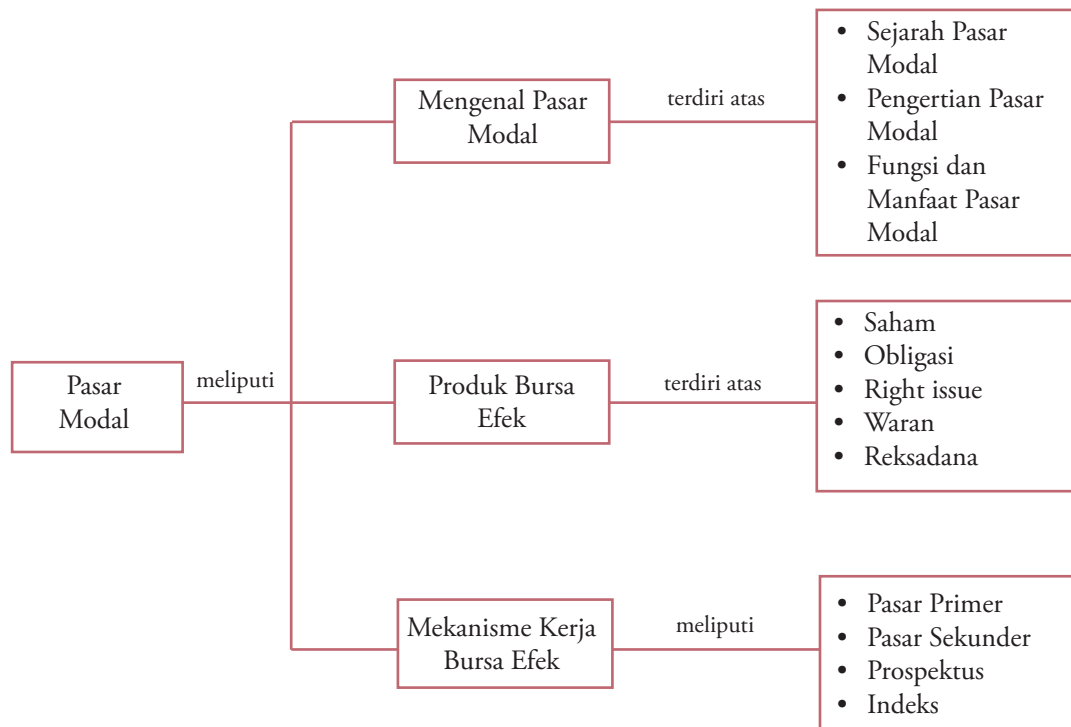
Pasar Modal

meliputi

Mengenal Pasar Modal

terdiri atas

- Sejarah Pasar Modal
- Pengertian Pasar Modal
- Fungsi dan Manfaat Pasar Modal

Produk Bursa Efek

terdiri atas

- Saham
- Obligasi
- Right issue
- Waran
- Reksadana

Mekanisme Kerja Bursa Efek

meliputi

- Pasar Primer
- Pasar Sekunder
- Prospektus
- Indeks